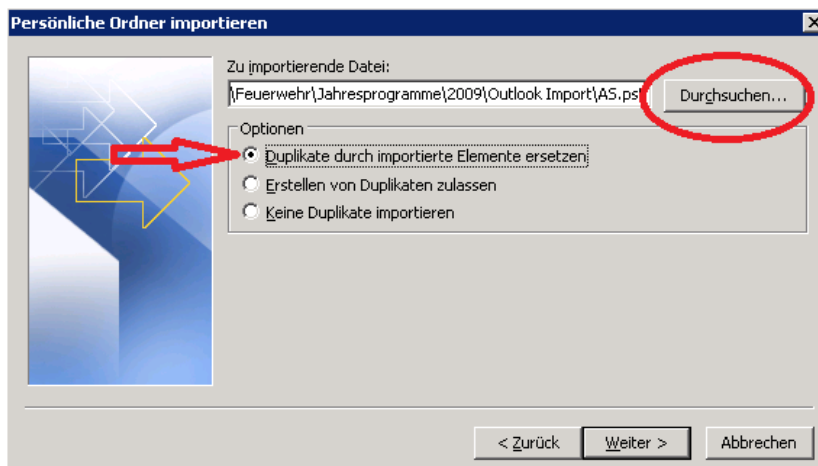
Persönliche Ordner importieren

Zu importierende Datei:

\Feuerwehr\Jahresprogramme\2009\Outlook Import\AS.pst

Durchsuchen...

Optionen

Duplikate durch importierte Elemente ersetzen

Erstellen von Duplikaten zulassen

Keine Duplikate importieren

< Zurück

Weiter >

Abbrechen